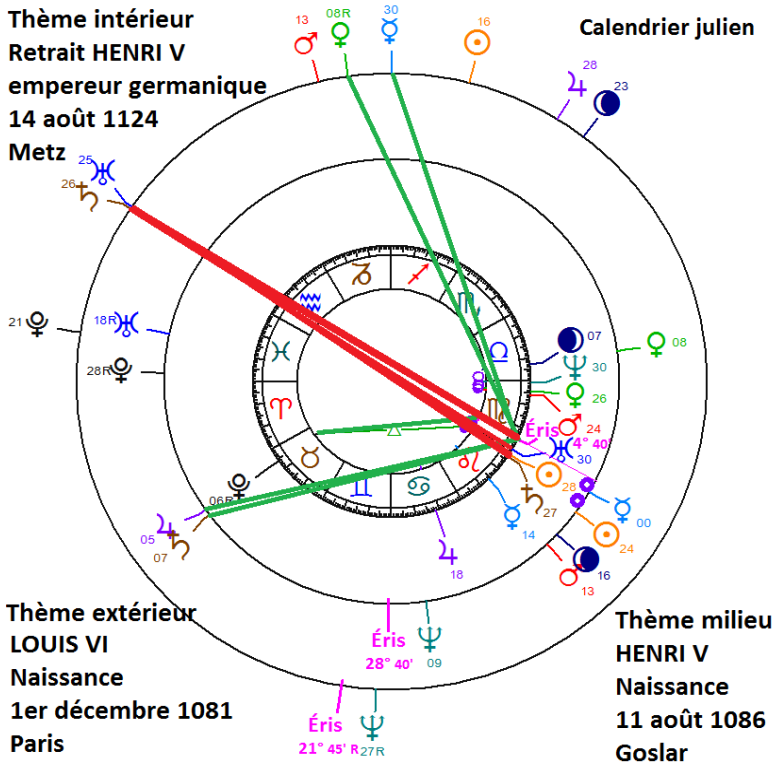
Thème intérieur
Retrait HENRI V
empereur germanique
14 août 1124
Metz

Calendrier julien

13 ♂ 08R ♀ 30 ☿ 16 ☉

28 ♃ 23 ☽

25 ♅
26 ♄

21 ♇
18R ♅
28R ♇

07 ☽
30 ♆
26 ♀
24 ♂
Éris 4° 40'
30 ♅
08 ♀

28
27 ♄
14 ☿
00 ☿
24 ☉
18 ♃
16 ☽
13 ♂

06R ♇
05 ♃
07 ♄

Éris 28° 40'
09 ♆

Éris 21° 45' R
27R ♆

Thème extérieur
LOUIS VI
Naissance
1er décembre 1081
Paris

Thème milieu
HENRI V
Naissance
11 août 1086
Goslar